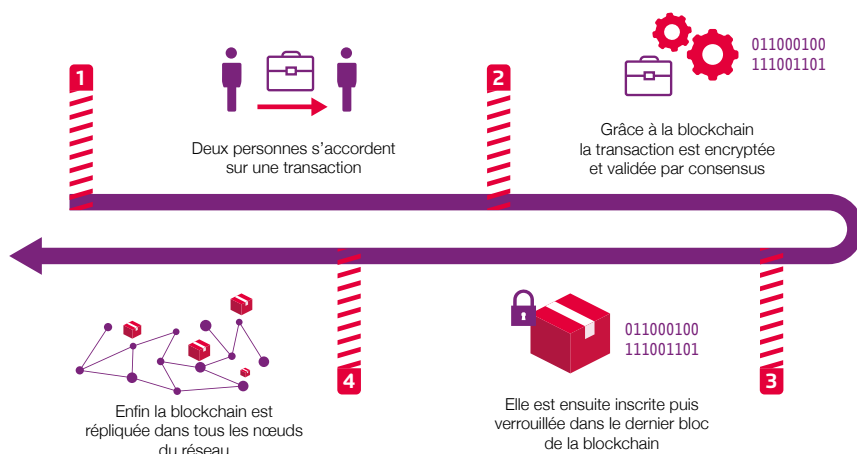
1

Deux personnes s'accordent sur une transaction

2

011000100
111001101

Grâce à la blockchain la transaction est encryptée et validée par consensus

4

Enfin la blockchain est répliquée dans tous les nœuds du réseau

011000100
111001101

Elle est ensuite inscrite puis verrouillée dans le dernier bloc de la blockchain

3